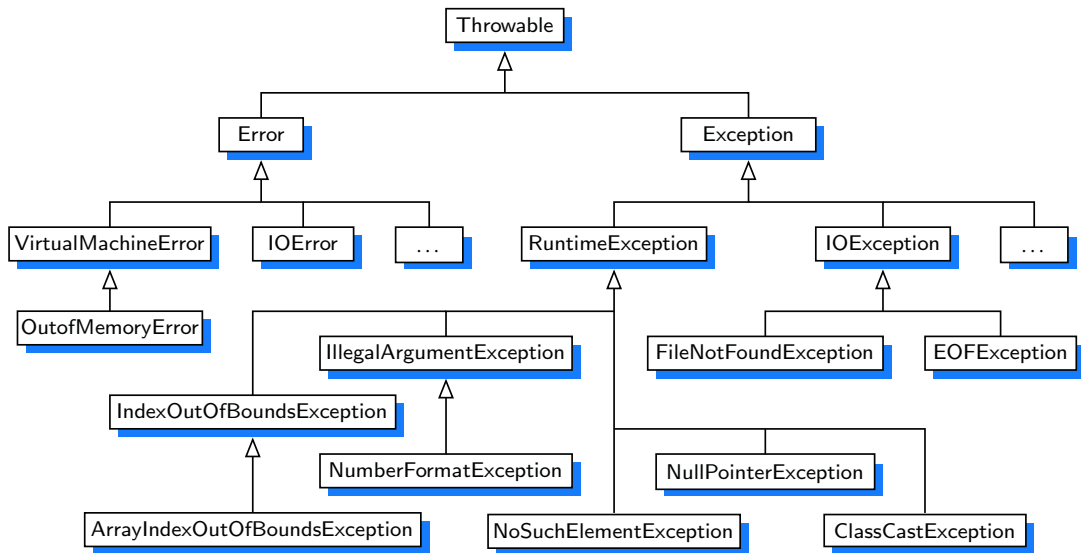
Throwable

Error

Exception

VirtualMachineError

IOError

...

RuntimeException

IOException

...

OutofMemoryError

IllegalArgumentException

FileNotFoundException

EOFException

IndexOutOfBoundsException

NumberFormatException

NullPointerException

ArrayIndexOutOfBoundsException

NoSuchElementException

ClassCastException